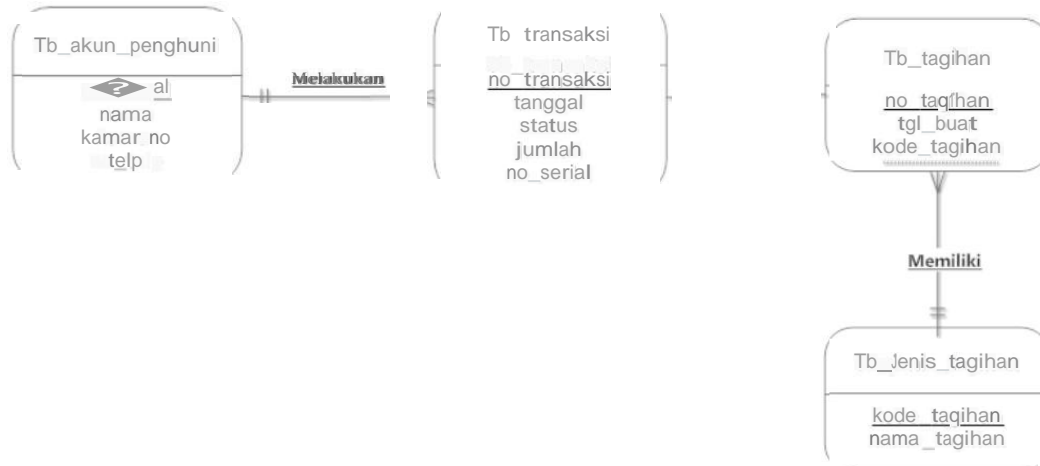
Tb_akun_penghuni

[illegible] al
nama
kamar no
telp

Melakukan

Tb transaksi

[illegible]
no_transaksi
tanggal
status
jumlah
no_serial

Tb_tagihan

no_tagihan
tgl_buat
kode_tagihan

Memiliki

Tb_Jenis_tagihan

kode_tagihan
nama_tagihan